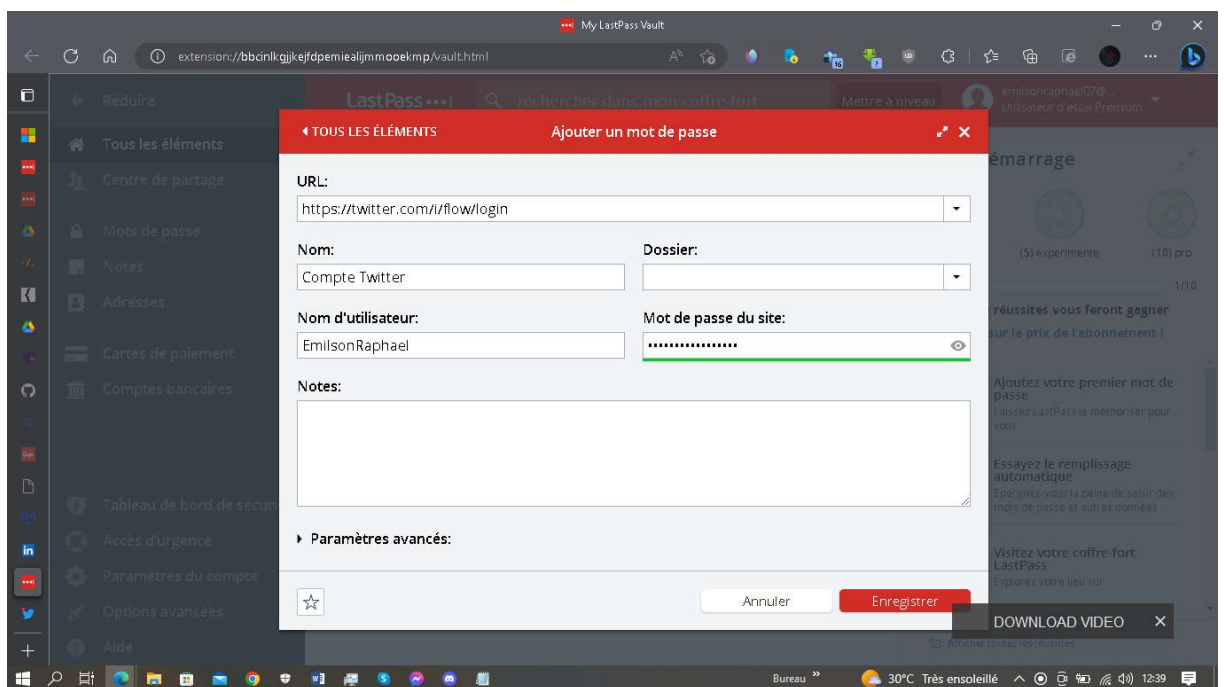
My LastPass Vault

extension://bbcinlkgjjkejfdpemiealijmmooekmp/vault.html

Réduire
LastPass•••|
rechercher dans mon coffre-fort
Mettre à niveau
emilsonraphael07@
Utilisateur d'essai Premium

Tous les éléments
Centre de partage
Mots de passe
Notes
Adresses
Cartes de paiement
Comptes bancaires
Tableau de bord de sécuri
Accès d'urgence
Paramètres du compte
Options avancées
Aide

◂ TOUS LES ÉLÉMENTS
Ajouter un mot de passe

URL:
https://twitter.com/i/flow/login

Nom:
Compte Twitter

Dossier:

Nom d'utilisateur:
EmilsonRaphael

Mot de passe du site:
••••••••••••••••••

Notes:

▸ Paramètres avancés:

Annuler
Enregistrer

émarrage
(5) expérimenté
(10) pro
1/10
réussites vous feront gagner
sur le prix de l'abonnement !

Ajoutez votre premier mot de passe
Laissez LastPass le mémoriser pour vous

Essayez le remplissage automatique
Épargnez-vous la peine de saisir des mots de passe et autres données

Visitez votre coffre-fort LastPass
Explorez votre lieu sûr

Afficher toutes les réussites

DOWNLOAD VIDEO ✕

Bureau »
30°C Très ensoleillé
12:39